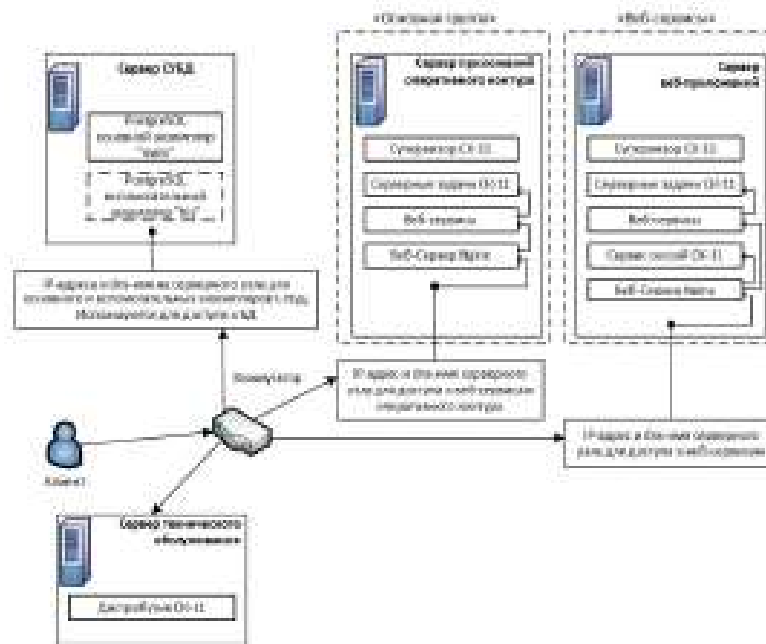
«Основная группа»

«Веб-сервисы»

Сервер СУБД

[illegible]

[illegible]

Сервер приложений оперативного контура

Супервизор СК-11

Серверные задачи СК-11

Веб-сервисы

Веб-Сервер Nginx

Сервер веб-приложений

Супервизор СК-11

Серверные задачи СК-11

Веб-сервисы

Сервис сессий СК-11

Веб-Сервер Nginx

IP-адрес и dns-имя серверного узла для основного и вспомогательных экземпляров СУБД. Используется для доступа к БД.

Коммутатор

IP-адрес и dns-имя серверного узла для доступа к веб-сервисам оперативного контура

IP-адрес и dns-имя серверного узла для доступа к веб-сервисам

Клиент

Сервер технического обслуживания

Дистрибутив СК-11